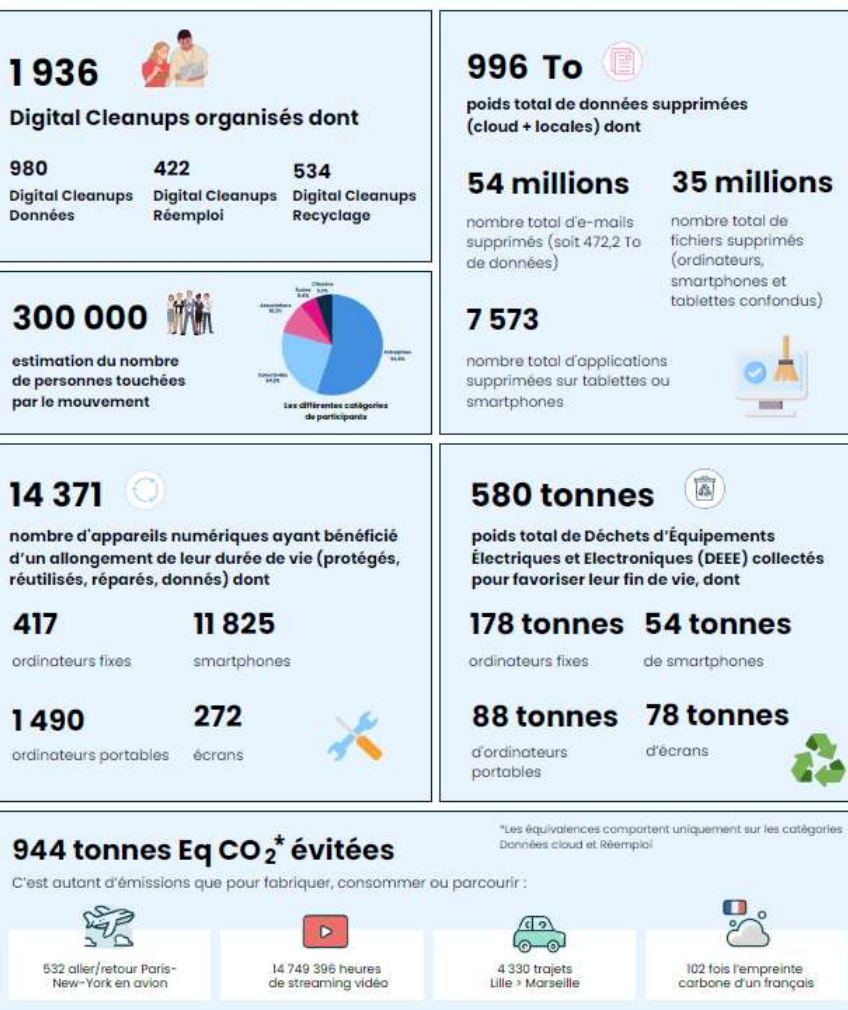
1 936

Digital Cleanups organisés dont

980
Digital Cleanups Données

422
Digital Cleanups Réemploi

534
Digital Cleanups Recyclage

300 000

estimation du nombre de personnes touchées par le mouvement

Citoyens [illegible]
Écoles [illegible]
Associations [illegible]
Collectivités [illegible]
Entreprises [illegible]

Les différentes catégories de participants

996 To

poids total de données supprimées (cloud + locales) dont

54 millions

nombre total d'e-mails supprimés (soit 472,2 To de données)

35 millions

nombre total de fichiers supprimés (ordinateurs, smartphones et tablettes confondus)

7 573

nombre total d'applications supprimées sur tablettes ou smartphones

14 371

nombre d'appareils numériques ayant bénéficié d'un allongement de leur durée de vie (protégés, réutilisés, réparés, donnés) dont

417
ordinateurs fixes

11 825
smartphones

1 490
ordinateurs portables

272
écrans

580 tonnes

poids total de Déchets d'Équipements Électriques et Electroniques (DEEE) collectés pour favoriser leur fin de vie, dont

178 tonnes
ordinateurs fixes

54 tonnes
de smartphones

88 tonnes
d'ordinateurs portables

78 tonnes
d'écrans

944 tonnes Eq $CO_2$* évitées

*Les équivalences comportent uniquement sur les catégories Données cloud et Réemploi

C'est autant d'émissions que pour fabriquer, consommer ou parcourir :

532 aller/retour Paris-New-York en avion

14 749 396 heures de streaming vidéo

4 330 trajets Lille > Marseille

102 fois l'empreinte carbone d'un français